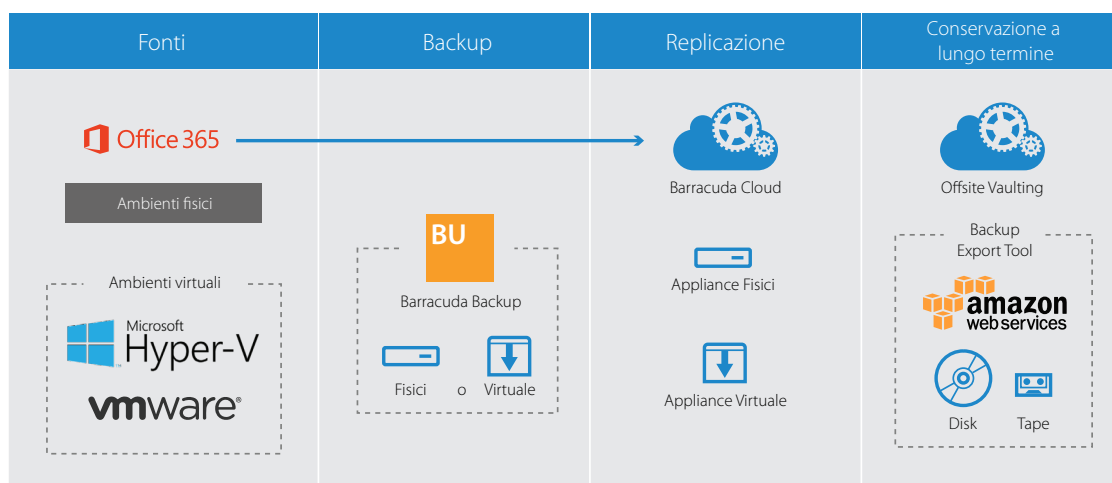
Fonti

Backup

Replicazione

Conservazione a lungo termine

Office 365

Ambienti fisici

Ambienti virtuali

Microsoft Hyper-V

vmware

BU

Barracuda Backup

Fisici o Virtuale

Barracuda Cloud

Appliance Fisici

Appliance Virtuale

Offsite Vaulting

Backup Export Tool

amazon web services

Disk

Tape